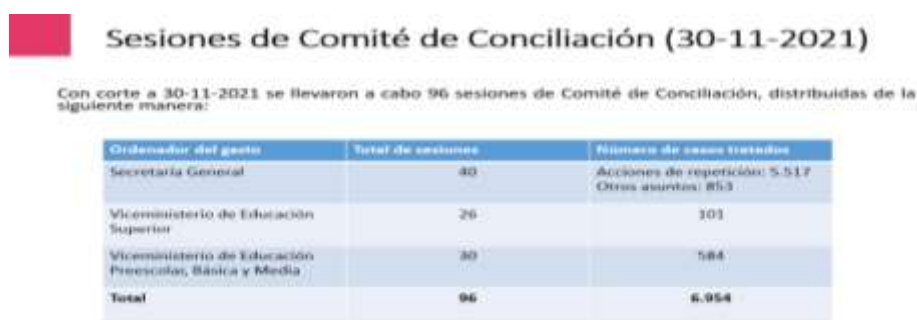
Sesiones de Comité de Conciliación (30-11-2021)

Con corte a 30-11-2021 se llevaron a cabo 96 sesiones de Comité de Conciliación, distribuidas de la siguiente manera:

| Ordenador del gasto | Total de sesiones | Número de casos tratados |
|---|---|---|
| Secretaría General | 40 | Acciones de repetición: 5.517 Otros asuntos: 853 |
| Viceministerio de Educación Superior | 26 | 101 |
| Viceministerio de Educación Preescolar, Básica y Media | 30 | 584 |
| Total | 96 | 6.954 |